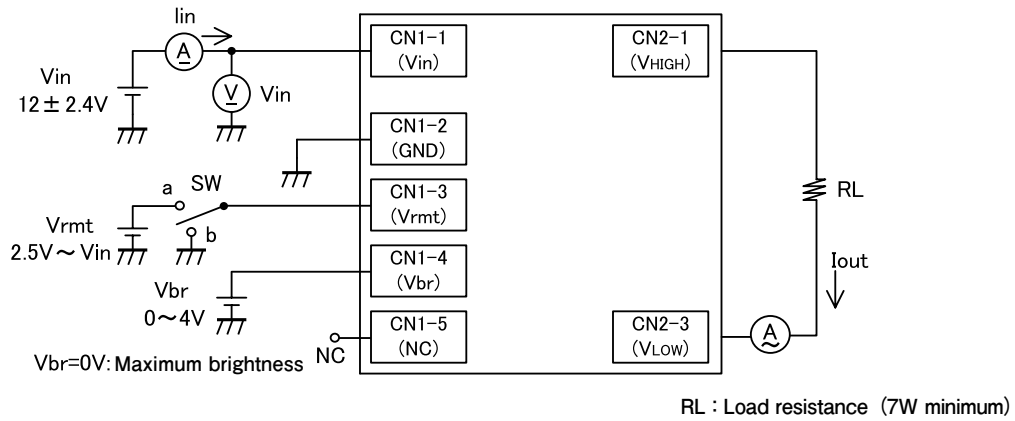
Iin

A

Vin
12 ± 2.4V

V

Vin

CN1-1
(Vin)

CN2-1
(VHIGH)

CN1-2
(GND)

SW
a

CN1-3
(Vrmt)

RL

Vrmt
2.5V ~ Vin

b

CN1-4
(Vbr)

Iout

Vbr
0 ~ 4V

NC

CN1-5
(NC)

CN2-3
(VLOW)

A

Vbr=0V: Maximum brightness

RL : Load resistance (7W minimum)